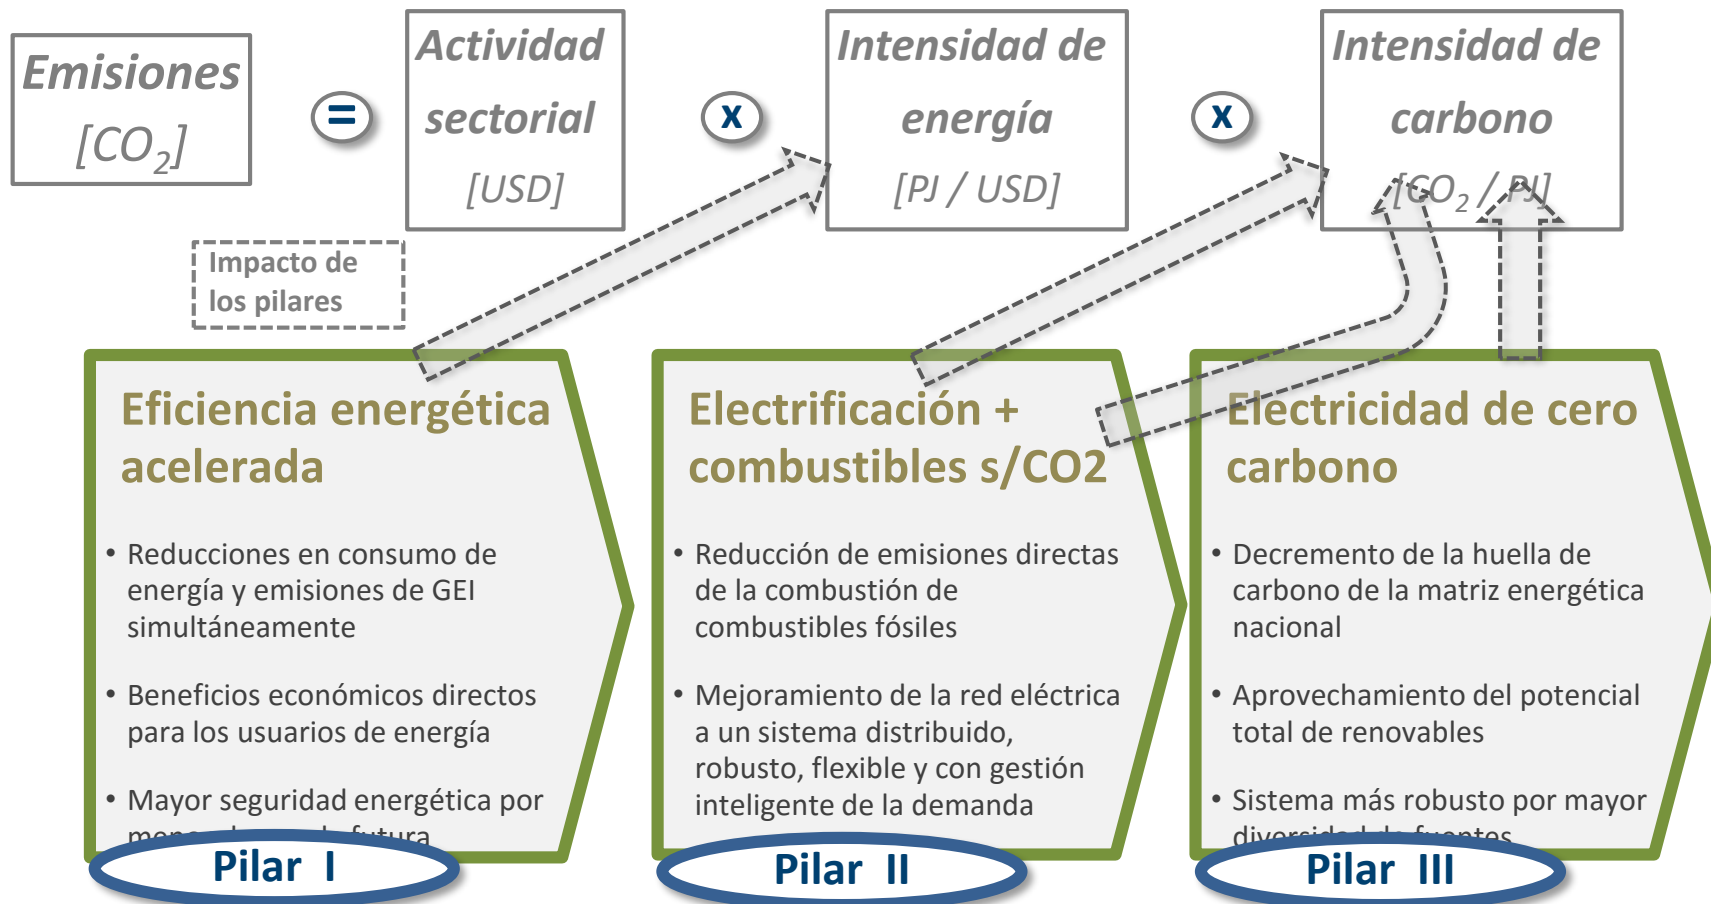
Emisiones $[CO_2]$

=

Actividad sectorial [USD]

x

Intensidad de energía [PJ / USD]

x

Intensidad de carbono $[CO_2 / PJ]$

Impacto de los pilares

Eficiencia energética acelerada

• Reducciones en consumo de energía y emisiones de GEI simultáneamente

• Beneficios económicos directos para los usuarios de energía

• Mayor seguridad energética por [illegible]

Pilar I

Electrificación + combustibles s/CO2

• Reducción de emisiones directas de la combustión de combustibles fósiles

• Mejoramiento de la red eléctrica a un sistema distribuido, robusto, flexible y con gestión inteligente de la demanda

Pilar II

Electricidad de cero carbono

• Decremento de la huella de carbono de la matriz energética nacional

• Aprovechamiento del potencial total de renovables

• Sistema más robusto por mayor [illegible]

Pilar III